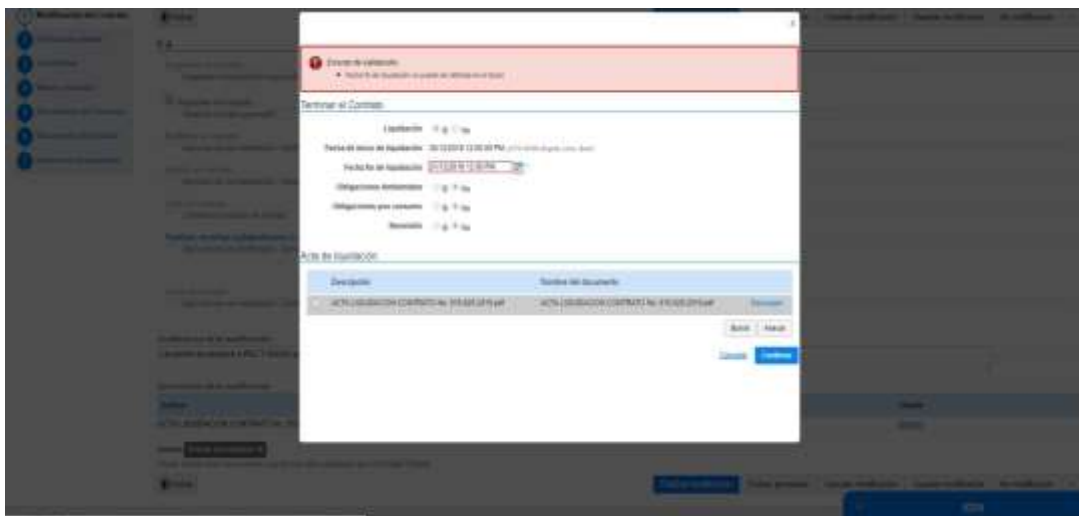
Errores de validación

Terminar el Contrato

Liquidación

Fecha de inicio de liquidación

Fecha fin de liquidación

Obligaciones Ambientales

Obligaciones post consumo

Reversión

Acta de liquidación

| Descripción | Nombre del documento | |
|---|---|---|
| ACTA LIQUIDACION CONTRATO No. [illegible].pdf | ACTA LIQUIDACION CONTRATO No. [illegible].pdf | Descargar |

Borrar Anexar

Cancelar Confirmar